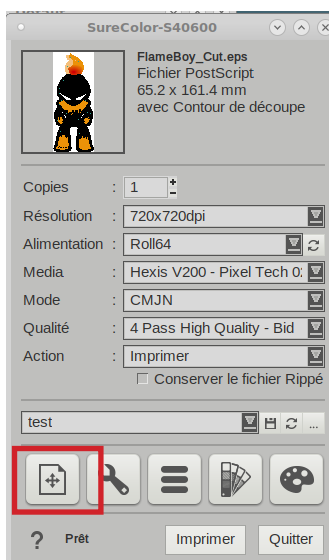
SureColor-S40600

FlameBoy_Cut.eps
Fichier PostScript
65.2 x 161.4 mm
avec Contour de découpe

Copies : 1
Résolution : 720x720dpi
Alimentation : Roll64
Media : Hexis V200 - Pixel Tech 0
Mode : CMJN
Qualité : 4 Pass High Quality - Bid
Action : Imprimer
Conserver le fichier Rippé

test
...

?
Prêt
Imprimer
Quitter